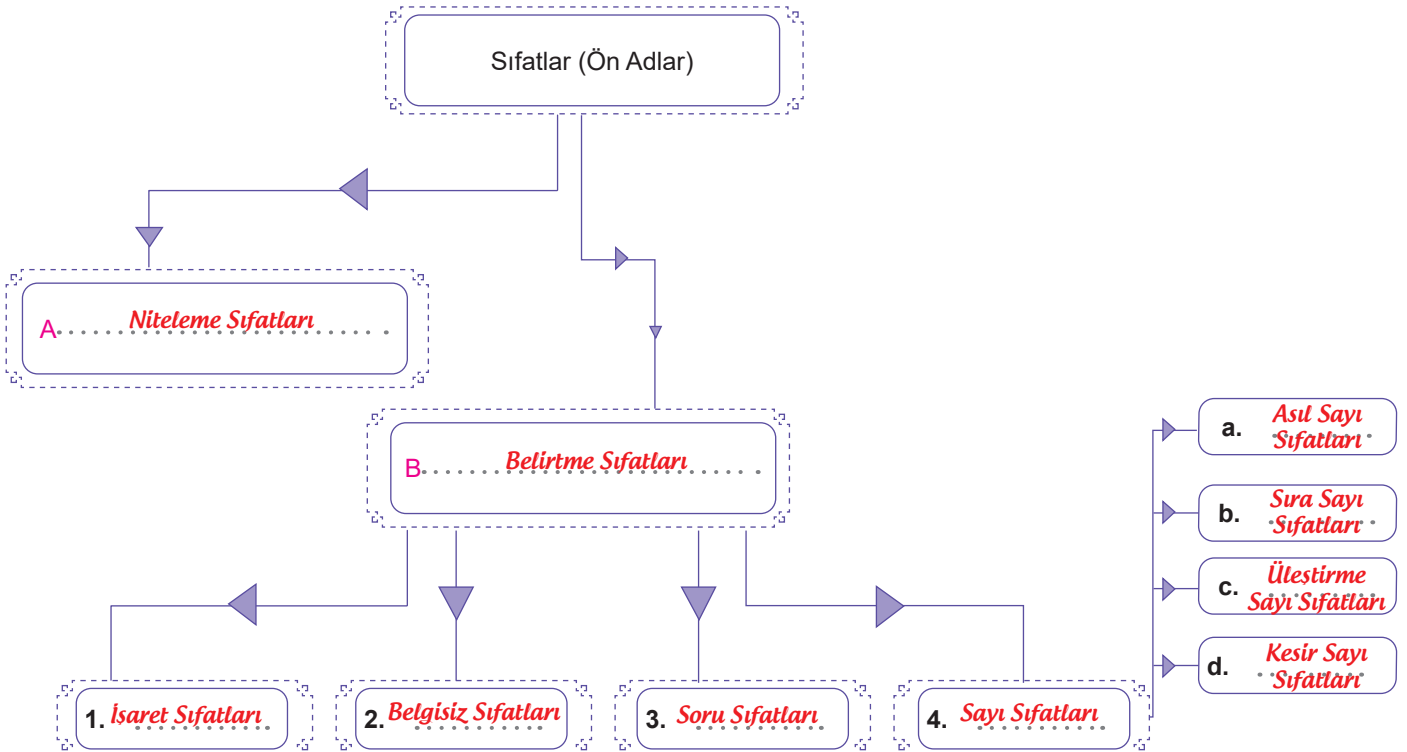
Sıfatlar (Ön Adlar)

A Niteleme Sıfatları

B Belirtme Sıfatları

1. İşaret Sıfatları

2. Belgisiz Sıfatları

3. Soru Sıfatları

4. Sayı Sıfatları

a. Asıl Sayı Sıfatları

b. Sıra Sayı Sıfatları

c. Üleştirme Sayı Sıfatları

d. Kesir Sayı Sıfatları